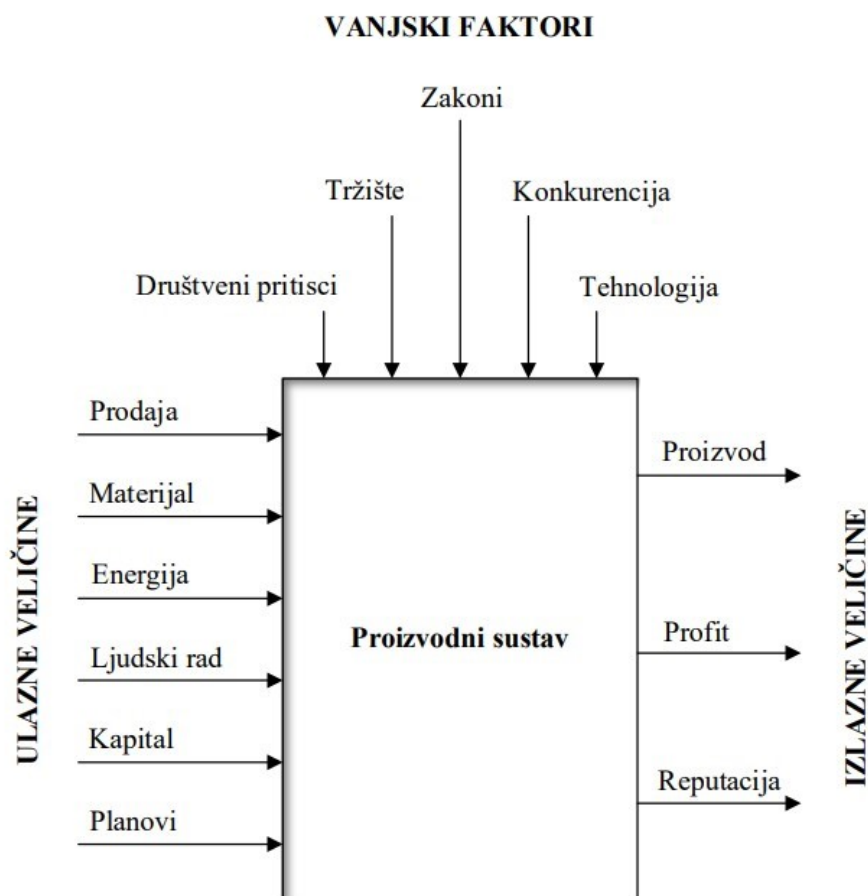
VANJSKI FAKTORI

Zakoni

Tržište

Konkurencija

Društveni pritisci

Tehnologija

ULAZNE VELIČINE

Prodaja

Materijal

Energija

Ljudski rad

Kapital

Planovi

Proizvodni sustav

Proizvod

Profit

Reputacija

IZLAZNE VELIČINE